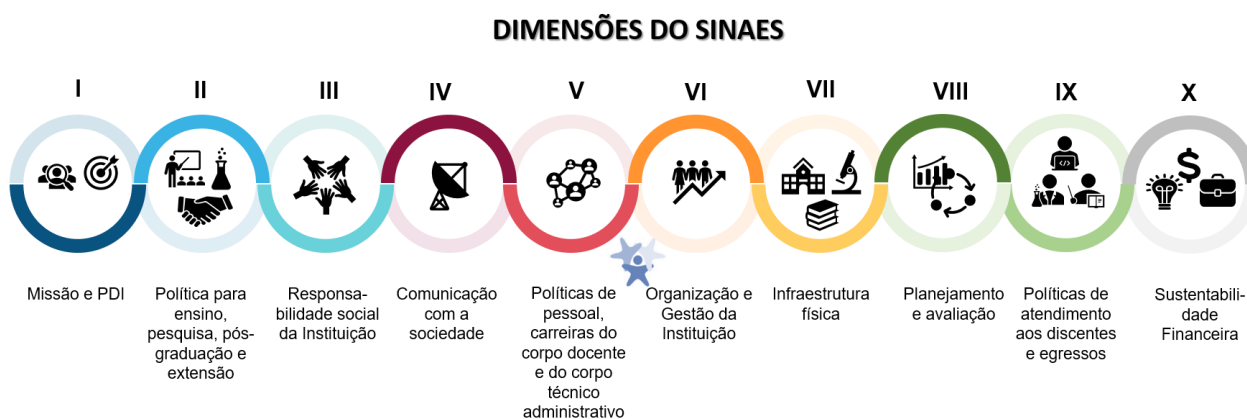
DIMENSÕES DO SINAES

I

Missão e PDI

II

Política para ensino, pesquisa, pós-graduação e extensão

III

Responsa-bilidade social da Instituição

IV

Comunicação com a sociedade

V

Políticas de pessoal, carreiras do corpo docente e do corpo técnico administrativo

VI

Organização e Gestão da Instituição

VII

Infraestrutura física

VIII

Planejamento e avaliação

IX

Políticas de atendimento aos discentes e egressos

X

Sustentabili-dade Financeira